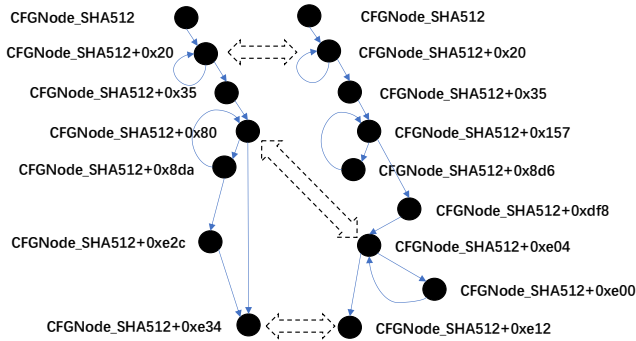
CFGNode_SHA512
CFGNode_SHA512+0x20
CFGNode_SHA512+0x35
CFGNode_SHA512+0x80
CFGNode_SHA512+0x8da
CFGNode_SHA512+0xe2c
CFGNode_SHA512+0xe34

CFGNode_SHA512
CFGNode_SHA512+0x20
CFGNode_SHA512+0x35
CFGNode_SHA512+0x157
CFGNode_SHA512+0x8d6
CFGNode_SHA512+0xdf8
CFGNode_SHA512+0xe04
CFGNode_SHA512+0xe00
CFGNode_SHA512+0xe12